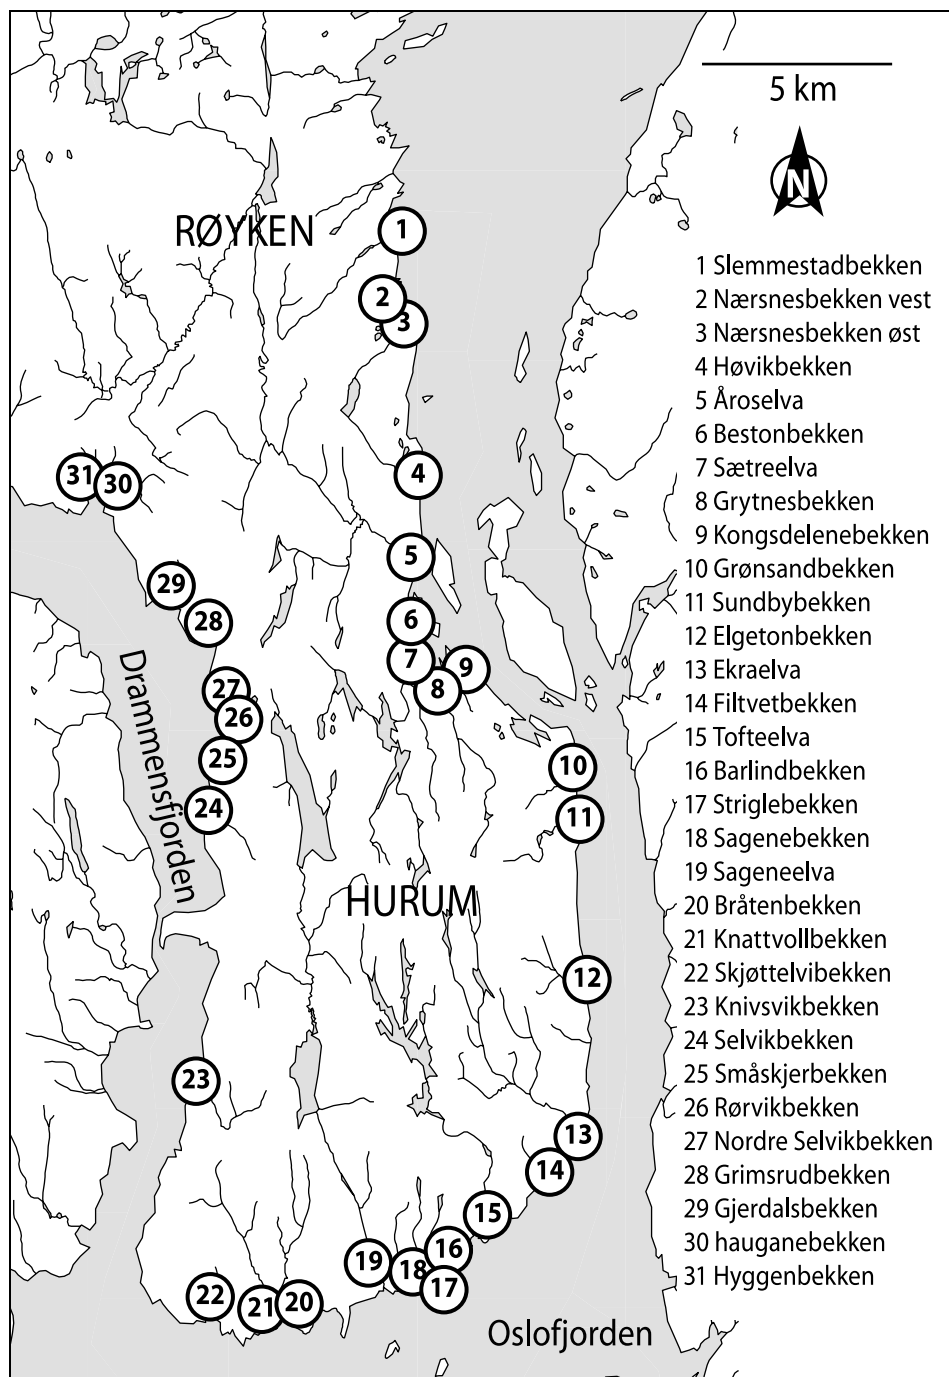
5 km

N

RØYKEN

1
2
3
4
5
6
7
8
9
10
11
12
13
14
15
16
17
18
19
20
21
22
23
24
25
26
27
28
29
30
31

Drammensfjorden

HURUM

Oslofjorden

1 Slemmestadbekken
2 Nærsnesbekken vest
3 Nærsnesbekken øst
4 Høvikbekken
5 Åroselva
6 Bestonbekken
7 Sætreelva
8 Grytnesbekken
9 Kongsdelenebekken
10 Grønsandbekken
11 Sundbybekken
12 Elgetonbekken
13 Ekraelva
14 Filtvetbekken
15 Tofteelva
16 Barlindbekken
17 Striglebekken
18 Sagenebekken
19 Sageneelva
20 Bråtenbekken
21 Knattvollbekken
22 Skjøttelvibekken
23 Knivsvikbekken
24 Selvikbekken
25 Småskjerbekken
26 Rørvikbekken
27 Nordre Selvikbekken
28 Grimsrudbekken
29 Gjerdalsbekken
30 hauganebekken
31 Hyggenbekken